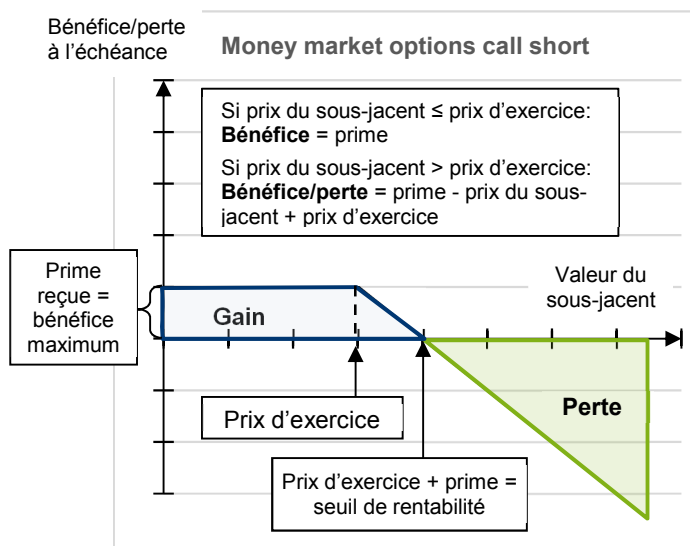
Bénéfice/perte à l'échéance

Money market options call short

Si prix du sous-jacent ≤ prix d'exercice:
**Bénéfice** = prime

Si prix du sous-jacent > prix d'exercice:
**Bénéfice/perte** = prime - prix du sous-jacent + prix d'exercice

Prime reçue = bénéfice maximum

Valeur du sous-jacent

Gain

Perte

Prix d'exercice

Prix d'exercice + prime = seuil de rentabilité